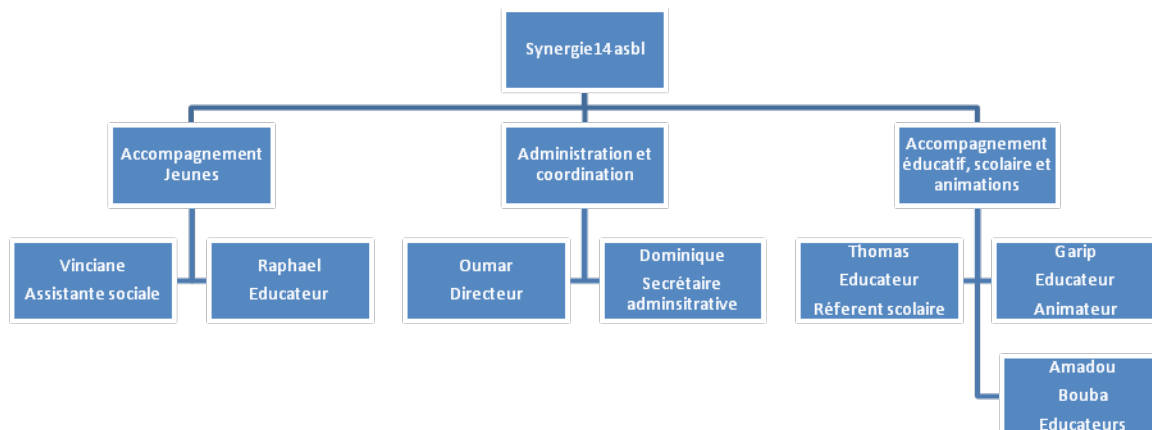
Synergie14 asbl

Accompagnement Jeunes

Administration et coordination

Accompagnement éducatif, scolaire et animations

Vinciane
Assistante sociale

Raphael
Educateur

Oumar
Directeur

Dominique
Secrétaire adminsitrative

Thomas
Educateur
Réferent scolaire

Garip
Educateur
Animateur

Amadou
Bouba
Educateurs